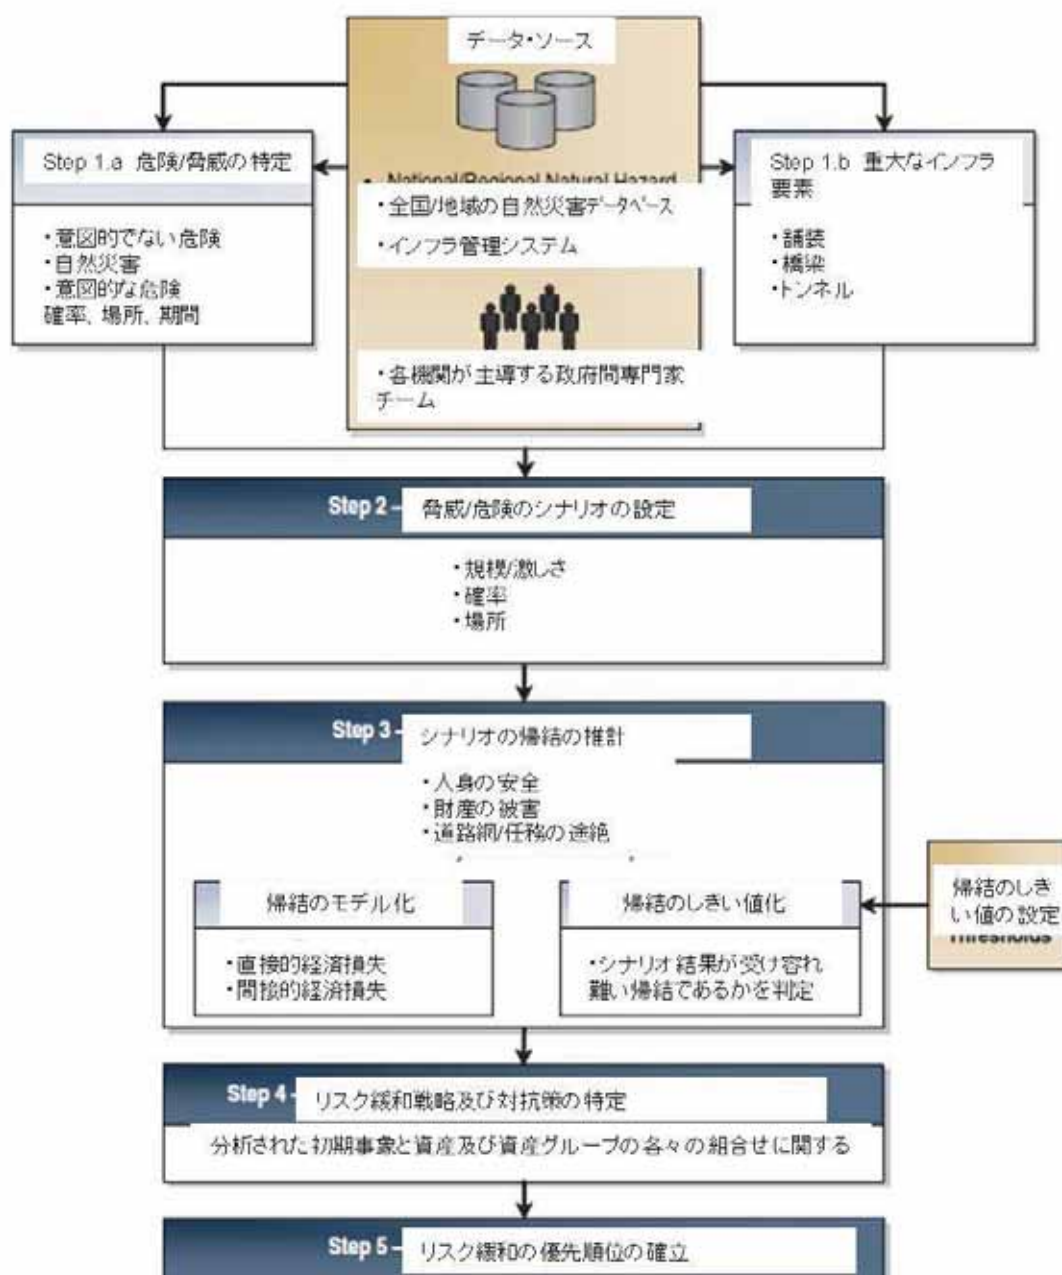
データ・ソース

Step 1.a 危険/脅威の特定

・意図的でない危険
・自然災害
・意図的な危険
確率、場所、期間

National/Regional Natural Hazard

・全国/地域の自然災害データベース

・インフラ管理システム

・各機関が主導する政府間専門家チーム

Step 1.b 重大なインフラ要素

・舗装
・橋梁
・トンネル

Step 2 – 脅威/危険のシナリオの設定

・規模/激しさ
・確率
・場所

Step 3 – シナリオの帰結の推計

・人身の安全
・財産の被害
・道路網/任務の途絶

帰結のモデル化

・直接的経済損失
・間接的経済損失

帰結のしきい値化

・シナリオ結果が受け容れ難い帰結であるかを判定

帰結のしきい値の設定

Thresholds

Step 4 – リスク緩和戦略及び対抗策の特定

分析された初期事象と資産及び資産グループの各々の組合せに関する

Step 5 – リスク緩和の優先順位の確立